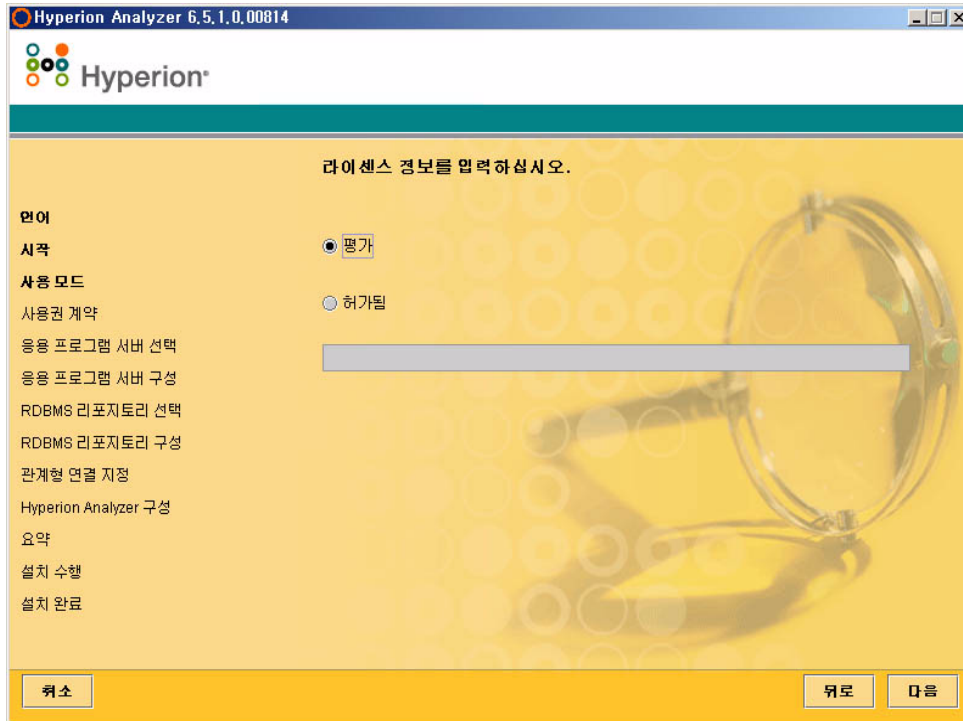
Hyperion Analyzer 6.5.1.0.00814

Hyperion

라이센스 정보를 입력하십시오.

언어
시작
사용 모드
사용권 계약
응용 프로그램 서버 선택
응용 프로그램 서버 구성
RDBMS 리포지토리 선택
RDBMS 리포지토리 구성
관계형 연결 지정
Hyperion Analyzer 구성
요약
설치 수행
설치 완료

평가

허가됨

취소

뒤로

다음